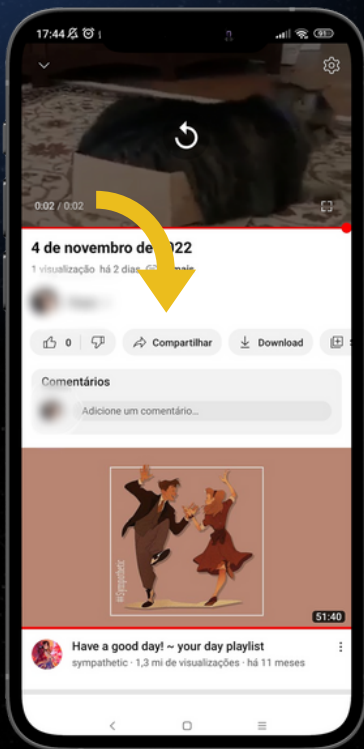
17:44

0:02 / 0:02

4 de novembro de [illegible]022

1 visualização há 2 dias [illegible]

0

Compartilhar

Download

Comentários

Adicione um comentário...

@Sympathetic

51:40

Have a good day! ~ your day playlist

sympathetic · 1,3 mi de visualizações · há 11 meses